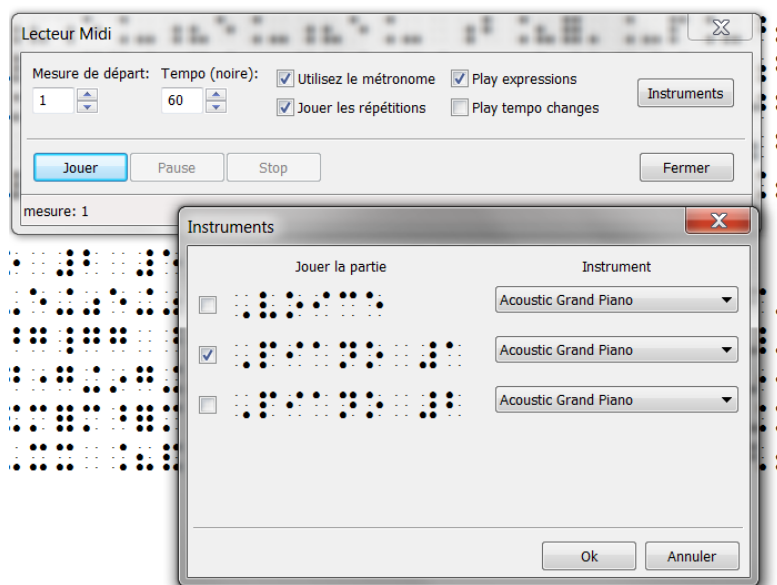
Lecteur Midi

Mesure de départ: 1
Tempo (noire): 60
Utilisez le métronome
Jouer les répétitions
Play expressions
Play tempo changes
Instruments

Jouer
Pause
Stop
Fermer

mesure: 1

Instruments

Jouer la partie
Instrument

Acoustic Grand Piano
Acoustic Grand Piano
Acoustic Grand Piano

Ok
Annuler